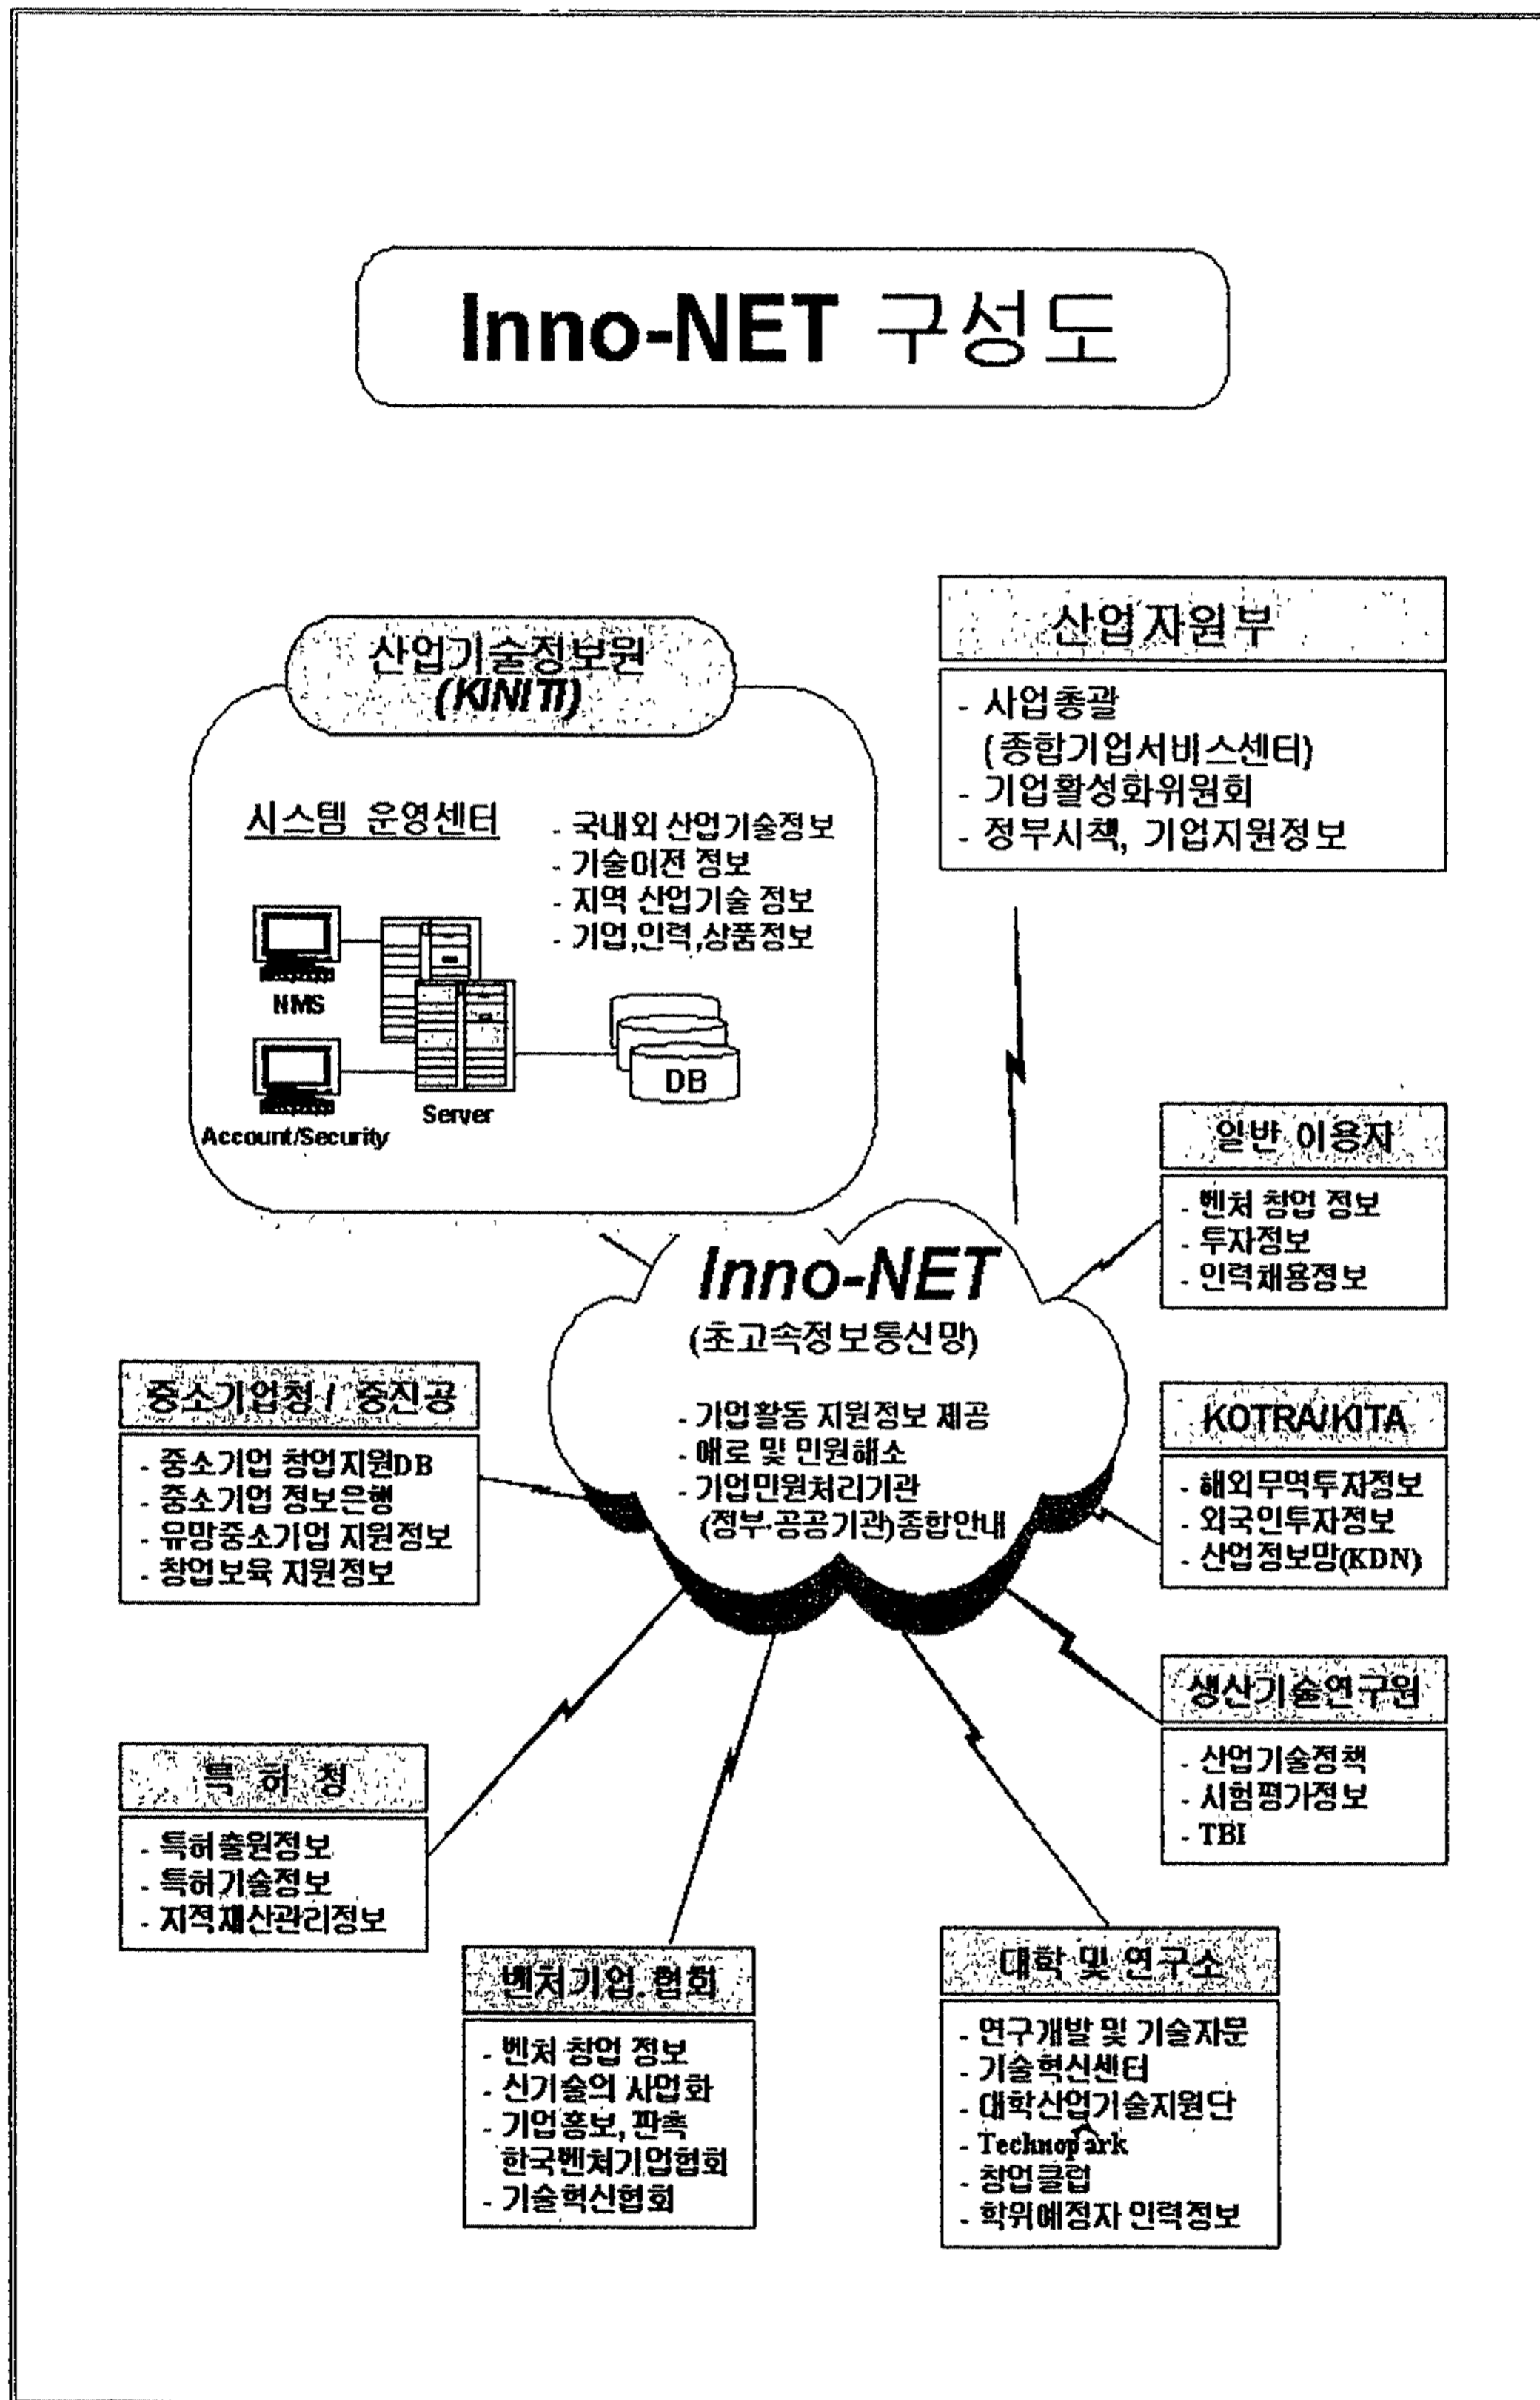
Inno-NET 구성도

산업기술정보원
(KINITI)

시스템 운영센터

- 국내외 산업기술정보
- 기술이전 정보
- 지역 산업기술 정보
- 기업,인력,상품정보

NMS

Account/Security

Server

DB

산업자원부

- 사업총괄
(종합기업서비스센터)
- 기업활성화위원회
- 정부시책, 기업지원정보

일반 이용자

- 벤처 창업 정보
- 투자정보
- 인력채용정보

Inno-NET
(초고속정보통신망)

- 기업활동 지원정보 제공
- 애로 및 민원해소
- 기업민원처리기관
(정부·공공기관)종합안내

중소기업청 / 중진공

- 중소기업 창업지원DB
- 중소기업 정보은행
- 유망중소기업 지원정보
- 창업보육 지원정보

KOTRA/KITA

- 해외무역투자정보
- 외국인투자정보
- 산업정보망(KDN)

생산기술연구원

- 산업기술정책
- 시험평가정보
- TBI

특 허 청

- 특허출원정보
- 특허기술정보
- 지적재산관리정보

벤처기업 협회

- 벤처 창업 정보
- 신기술의 사업화
- 기업홍보, 판촉
한국벤처기업협회
- 기술혁신협회

대학 및 연구소

- 연구개발 및 기술자문
- 기술혁신센터
- 대학산업기술지원단
- Technopark
- 창업클럽
- 학위예정자 인력정보